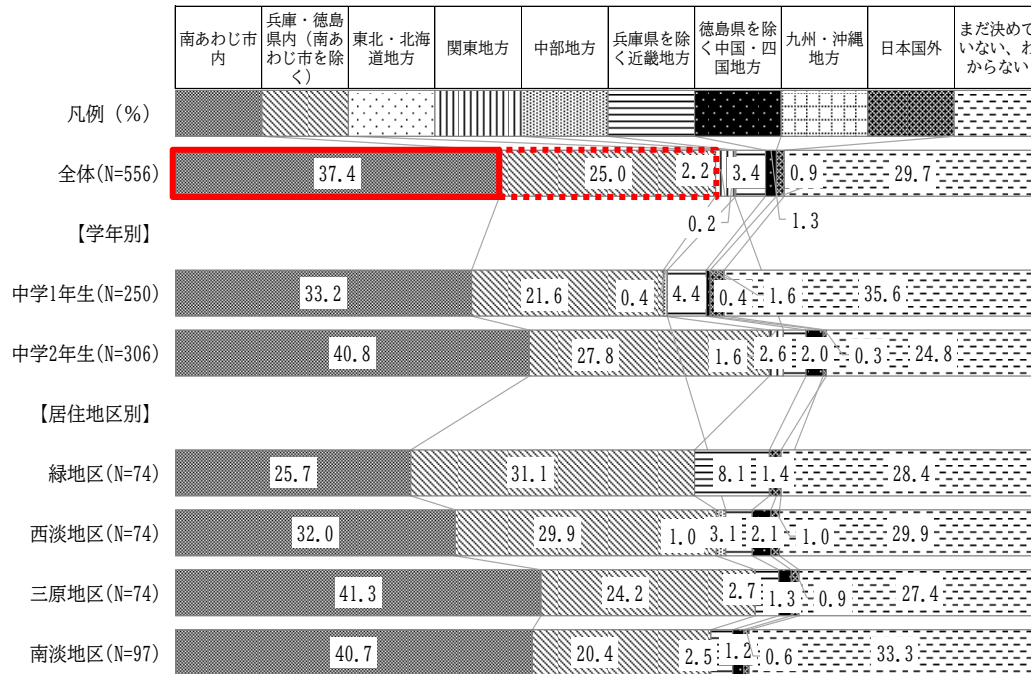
| 南あわじ市内 | 兵庫・徳島県内（南あわじ市を除く） | 東北・北海道地方 | 関東地方 | 中部地方 | 兵庫県を除く近畿地方 | 徳島県を除く中国・四国地方 | 九州・沖縄地方 | 日本国外 | まだ決めていない、わからない |
|---|---|---|---|---|---|---|---|---|---|

凡例（%）

全体(N=556) 37.4 25.0 2.2 3.4 0.9 29.7 0.2 1.3

【学年別】

中学1年生(N=250) 33.2 21.6 0.4 4.4 0.4 1.6 35.6

中学2年生(N=306) 40.8 27.8 1.6 2.6 2.0 0.3 24.8

【居住地区別】

緑地区(N=74) 25.7 31.1 8.1 1.4 28.4

西淡地区(N=74) 32.0 29.9 1.0 3.1 2.1 1.0 29.9

三原地区(N=74) 41.3 24.2 2.7 1.3 0.9 27.4

南淡地区(N=97) 40.7 20.4 2.5 1.2 0.6 33.3